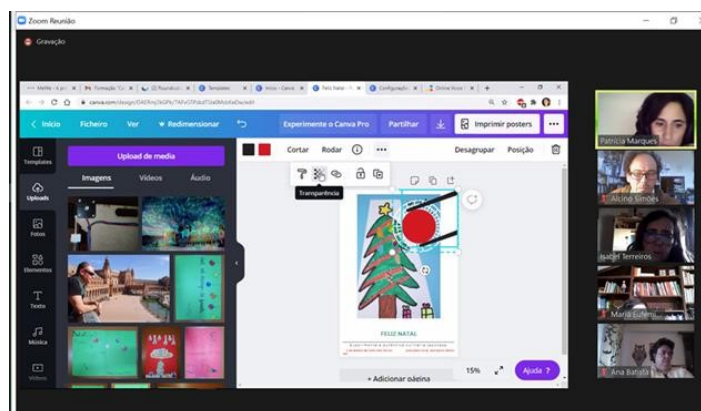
Zoom Reunião

Gravação

canva.com/design/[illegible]

Início Ficheiro Ver Redimensionar

Experimente o Canva Pro Partilhar Imprimir posters

Templates

Uploads

Fotos

Elementos

Texto

Música

Vídeos

Upload de media

Imagens Vídeos Áudio

Cortar Rodar

Desagrupar Posição

Transparência

FELIZ NATAL

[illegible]

+ Adicionar página

15%

Ajuda ?

Patrícia Marques

Alcino Simões

Isabel Terreiros

Maria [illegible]

Ana Batista